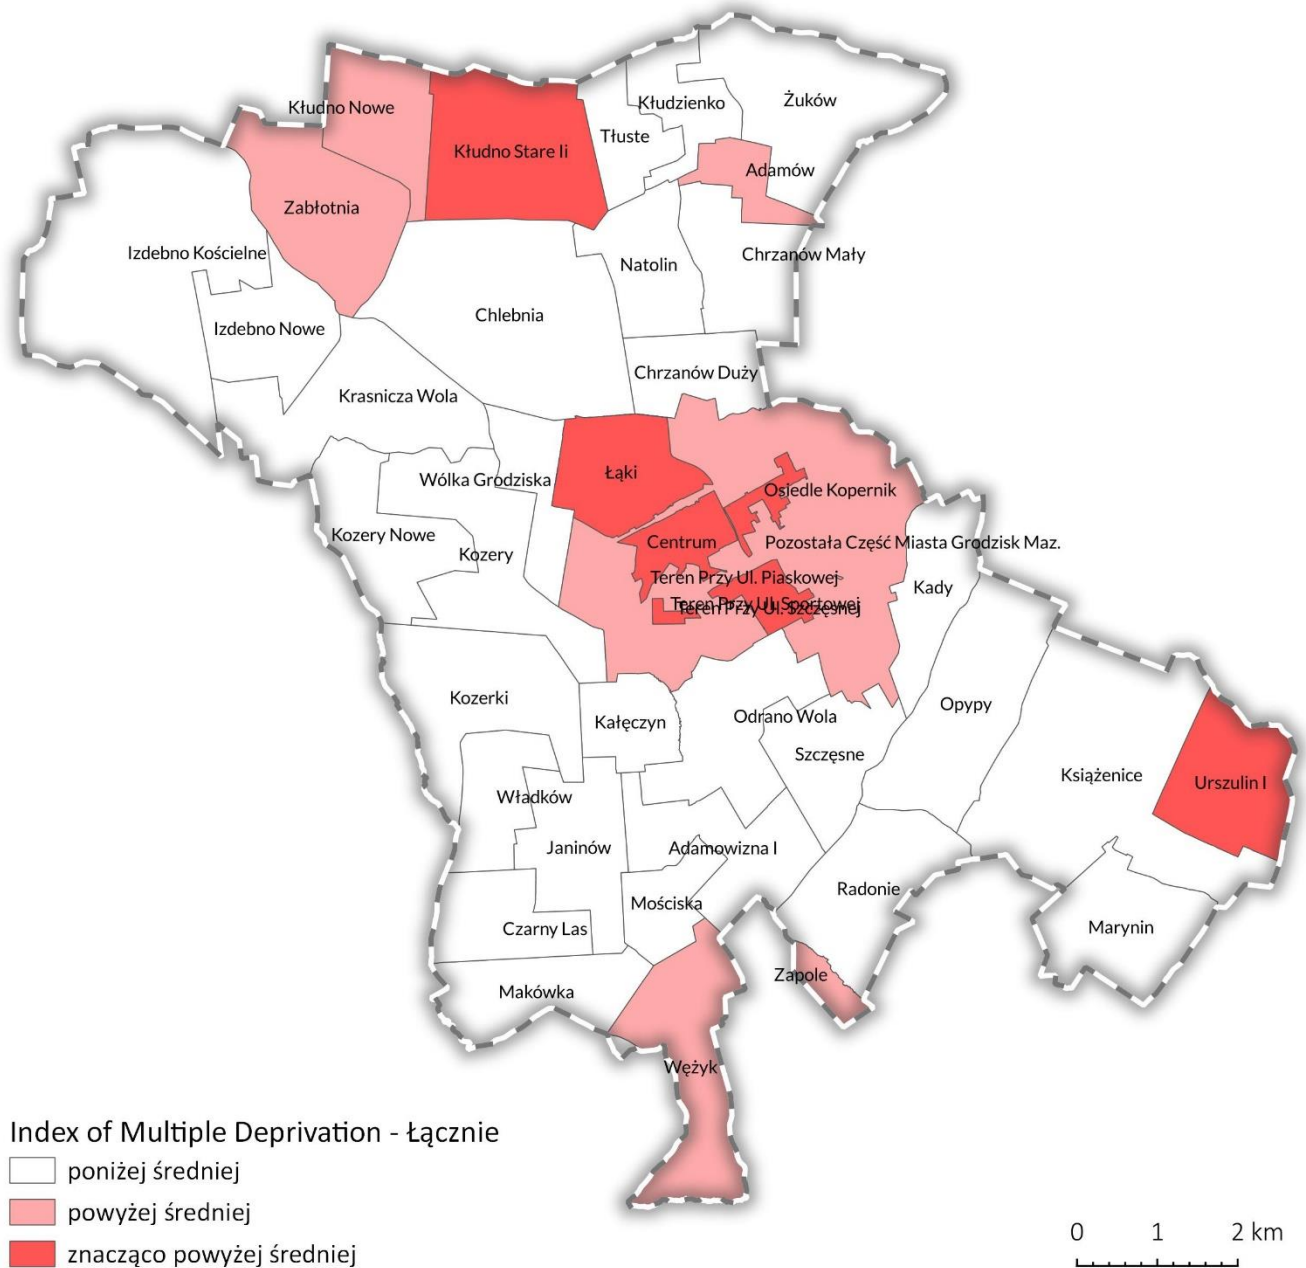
Kłudno Nowe
Kłudno Stare Ii
Tłuste
Kłudzienko
Żuków
Adamów
Zabłotnia
Izdebno Kościelne
Natolin
Chrzanów Mały
Izdebno Nowe
Chlebnia
Chrzanów Duży
Krasnicza Wola
Łąki
Wólka Grodziska
Osiedle Kopernik
Kozery Nowe
Centrum
Pozostała Część Miasta Grodzisk Maz.
Kozery
Teren Przy Ul. Piaskowej
Teren Przy Ul. Sportowej
Teren Przy Ul. Szczęsnej
Kady
Kozerki
Kałęczyn
Odrano Wola
Opypy
Szczęsne
Książenice
Urszulin I
Władków
Janinów
Adamowizna I
Radonie
Mościska
Marynin
Czarny Las
Zapole
Makówka
Wężyk

Index of Multiple Deprivation - Łącznie
poniżej średniej
powyżej średniej
znacząco powyżej średniej

0 1 2 km